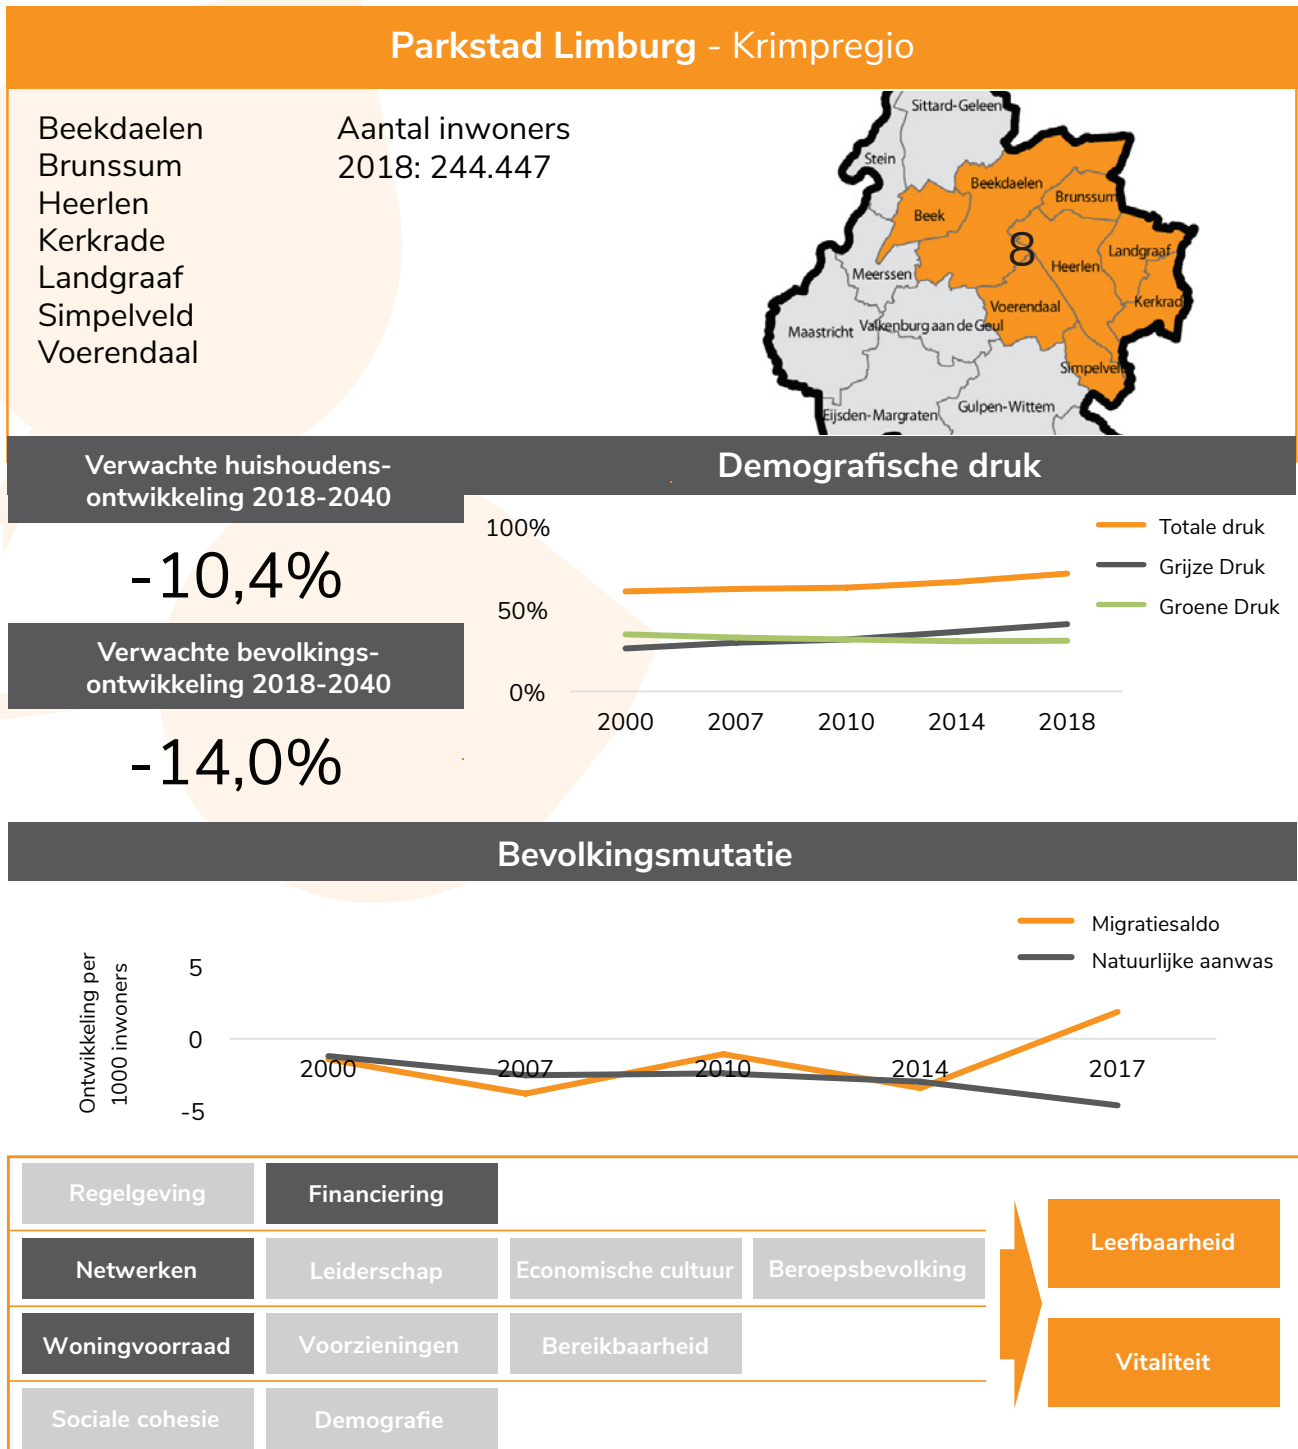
Parkstad Limburg - Krimpregio

Beekdaelen
Brunssum
Heerlen
Kerkrade
Landgraaf
Simpelveld
Voerendaal

Aantal inwoners 2018: 244.447

Sittard-Geleen
Stein
Beekdaelen
Brunssum
Beek
8
Heerlen
Landgraaf
Meerssen
Voerendaal
Kerkrade
Maastricht
Valkenburg aan de Geul
Simpelveld
Eijsden-Margraten
Gulpen-Wittem

Verwachte huishoudens-ontwikkeling 2018-2040

-10,4%

Verwachte bevolkings-ontwikkeling 2018-2040

-14,0%

Demografische druk

100%
50%
0%
2000
2007
2010
2014
2018
Totale druk
Grijze Druk
Groene Druk

Bevolkingsmutatie

Ontwikkeling per 1000 inwoners
5
0
-5
2000
2007
2010
2014
2017
Migratiesaldo
Natuurlijke aanwas

Regelgeving
Financiering
Netwerken
Leiderschap
Economische cultuur
Beroepsbevolking
Woningvoorraad
Voorzieningen
Bereikbaarheid
Sociale cohesie
Demografie
Leefbaarheid
Vitaliteit